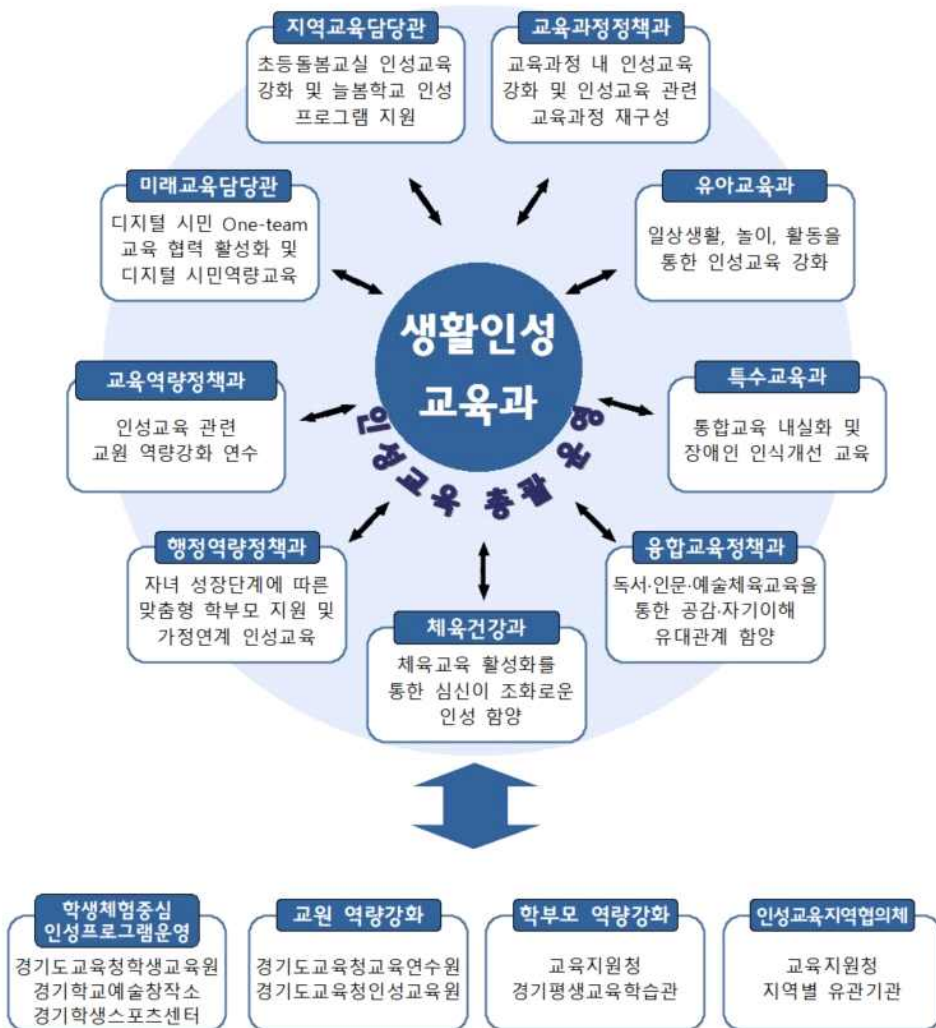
지역교육담당관
초등돌봄교실 인성교육 강화 및 늘봄학교 인성 프로그램 지원

교육과정정책과
교육과정 내 인성교육 강화 및 인성교육 관련 교육과정 재구성

미래교육담당관
디지털 시민 One-team 교육 협력 활성화 및 디지털 시민역량교육

유아교육과
일상생활, 놀이, 활동을 통한 인성교육 강화

생활인성 교육과

인성교육 총괄 운영

교육역량정책과
인성교육 관련 교원 역량강화 연수

특수교육과
통합교육 내실화 및 장애인 인식개선 교육

행정역량정책과
자녀 성장단계에 따른 맞춤형 학부모 지원 및 가정연계 인성교육

융합교육정책과
독서·인문·예술체육교육을 통한 공감·자기이해 유대관계 함양

체육건강과
체육교육 활성화를 통한 심신이 조화로운 인성 함양

학생체험중심 인성프로그램운영
경기도교육청학생교육원
경기학교예술창작소
경기학생스포츠센터

교원 역량강화
경기도교육청교육연수원
경기도교육청인성교육원

학부모 역량강화
교육지원청
경기평생교육학습관

인성교육지역협의체
교육지원청
지역별 유관기관